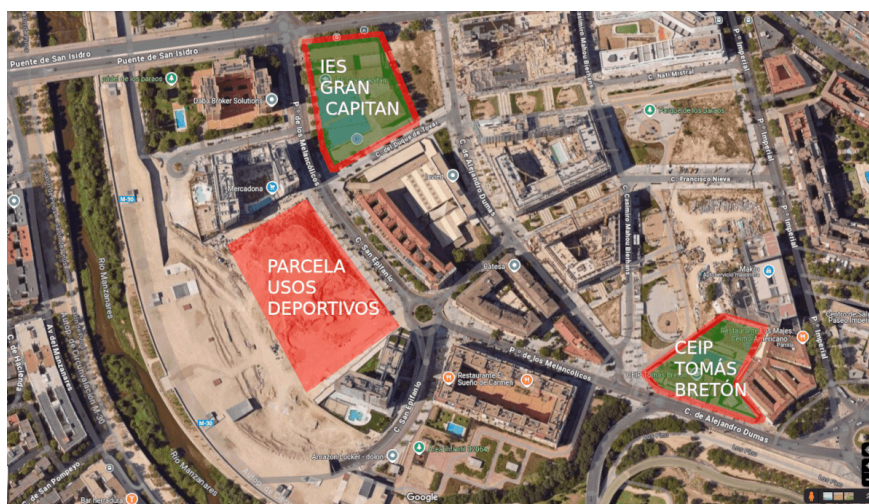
IES GRAN CAPITAN

PARCELA USOS DEPORTIVOS

CEIP TOMÁS BRETÓN

Puente de San Isidro
Puente de San Isidro
Dalia Broker Solution
P. de los Melancólicos
C. del Duque de Tovar
C. de Alejandro Dumas
Mercadona
M-30
Río Manzanares
C. San Epifanio
Catesa
C. Casimiro Mahou
C. Francisco Nieva
C. Nati Mistral
P. Imperial
P. Imperial
P. de los Melancólicos
Restaurante Sueño de Carmen
C. San Epifanio
C. de Alejandro Dumas
Av. del Manzanares
C. de Hacienda
C. de San Pompeyo
Río Manzanares
M-30
Google